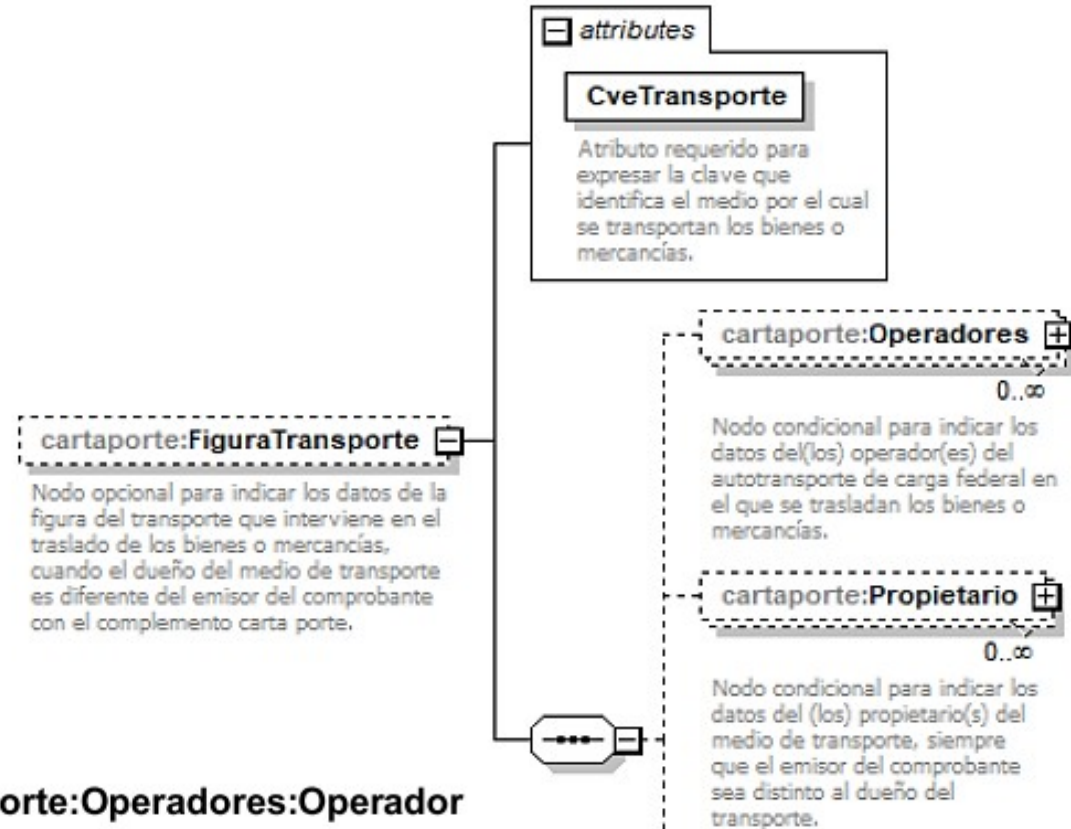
attributes

CveTransporte

Atributo requerido para expresar la clave que identifica el medio por el cual se transportan los bienes o mercancías.

cartaporte:Operadores

0..∞

Nodo condicional para indicar los datos del(los) operador(es) del autotransporte de carga federal en el que se trasladan los bienes o mercancías.

cartaporte:FiguraTransporte

Nodo opcional para indicar los datos de la figura del transporte que interviene en el traslado de los bienes o mercancías, cuando el dueño del medio de transporte es diferente del emisor del comprobante con el complemento carta porte.

cartaporte:Propietario

0..∞

Nodo condicional para indicar los datos del (los) propietario(s) del medio de transporte, siempre que el emisor del comprobante sea distinto al dueño del transporte.

orte:Operadores:Operador